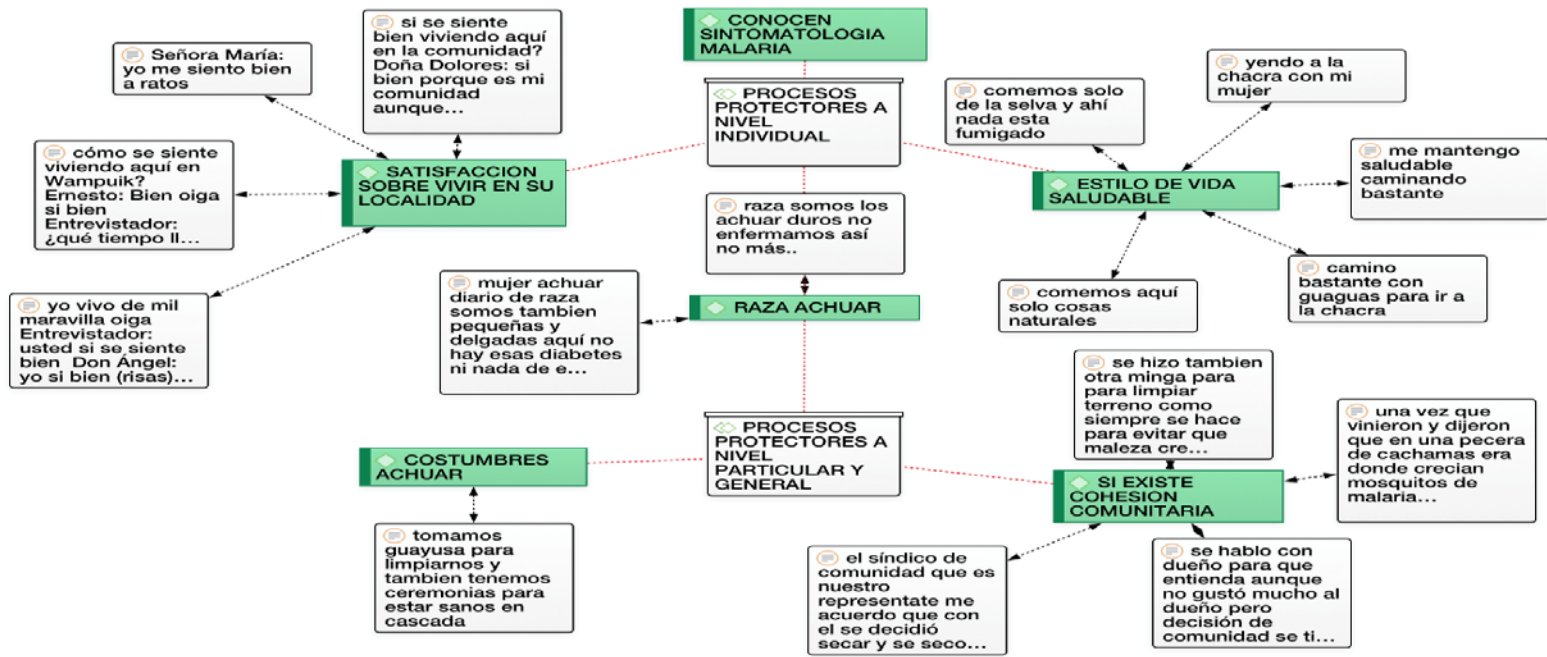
Señora María: yo me siento bien a ratos

si se siente bien viviendo aquí en la comunidad? Doña Dolores: si bien porque es mi comunidad aunque...

CONOCEN SINTOMATOLOGIA MALARIA

PROCESOS PROTECTORES A NIVEL INDIVIDUAL

yendo a la chacra con mi mujer

comemos solo de la selva y ahí nada esta fumigado

cómo se siente viviendo aquí en Wampuik? Ernesto: Bien oiga si bien Entrevistador: ¿qué tiempo ll...

SATISFACCION SOBRE VIVIR EN SU LOCALIDAD

me mantengo saludable caminando bastante

ESTILO DE VIDA SALUDABLE

raza somos los achuar duros no enfermamos así no más..

mujer achuar diario de raza somos tambien pequeñas y delgadas aquí no hay esas diabetes ni nada de e...

RAZA ACHUAR

yo vivo de mil maravilla oiga Entrevistador: usted si se siente bien Don Ángel: yo si bien (risas)...

comemos aquí solo cosas naturales

camino bastante con guaguas para ir a la chacra

se hizo tambien otra minga para para limpiar terreno como siempre se hace para evitar que maleza cre...

una vez que vinieron y dijeron que en una pecera de cachamas era donde crecian mosquitos de malaria...

PROCESOS PROTECTORES A NIVEL PARTICULAR Y GENERAL

COSTUMBRES ACHUAR

SI EXISTE COHESION COMUNITARIA

tomamos guayusa para limpiarnos y tambien tenemos ceremonias para estar sanos en cascada

el síndico de comunidad que es nuestro representate me acuerdo que con el se decidió secar y se seco...

se hablo con dueño para que entienda aunque no gustó mucho al dueño pero decisión de comunidad se ti...